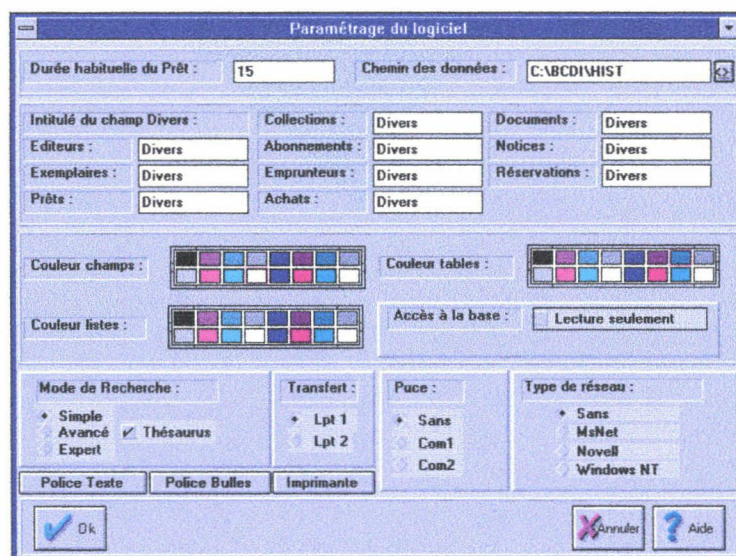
Paramétrage du logiciel

Durée habituelle du Prêt : 15

Chemin des données : C:\BCDI\HIST

Intitulé du champ Divers :

Collections : Divers

Documents : Divers

Editeurs : Divers

Abonnements : Divers

Notices : Divers

Exemplaires : Divers

Emprunteurs : Divers

Réservations : Divers

Prêts : Divers

Achats : Divers

Couleur champs :

Couleur tables :

Couleur listes :

Accès à la base : Lecture seulement

Mode de Recherche :
Simple
Avancé
Thésaurus
Expert

Transfert :
Lpt 1
Lpt 2

Puce :
Sans
Com1
Com2

Type de réseau :
Sans
MsNet
Novell
Windows NT

Police Texte
Police Bulles
Imprimante

Ok
Annuler
Aide